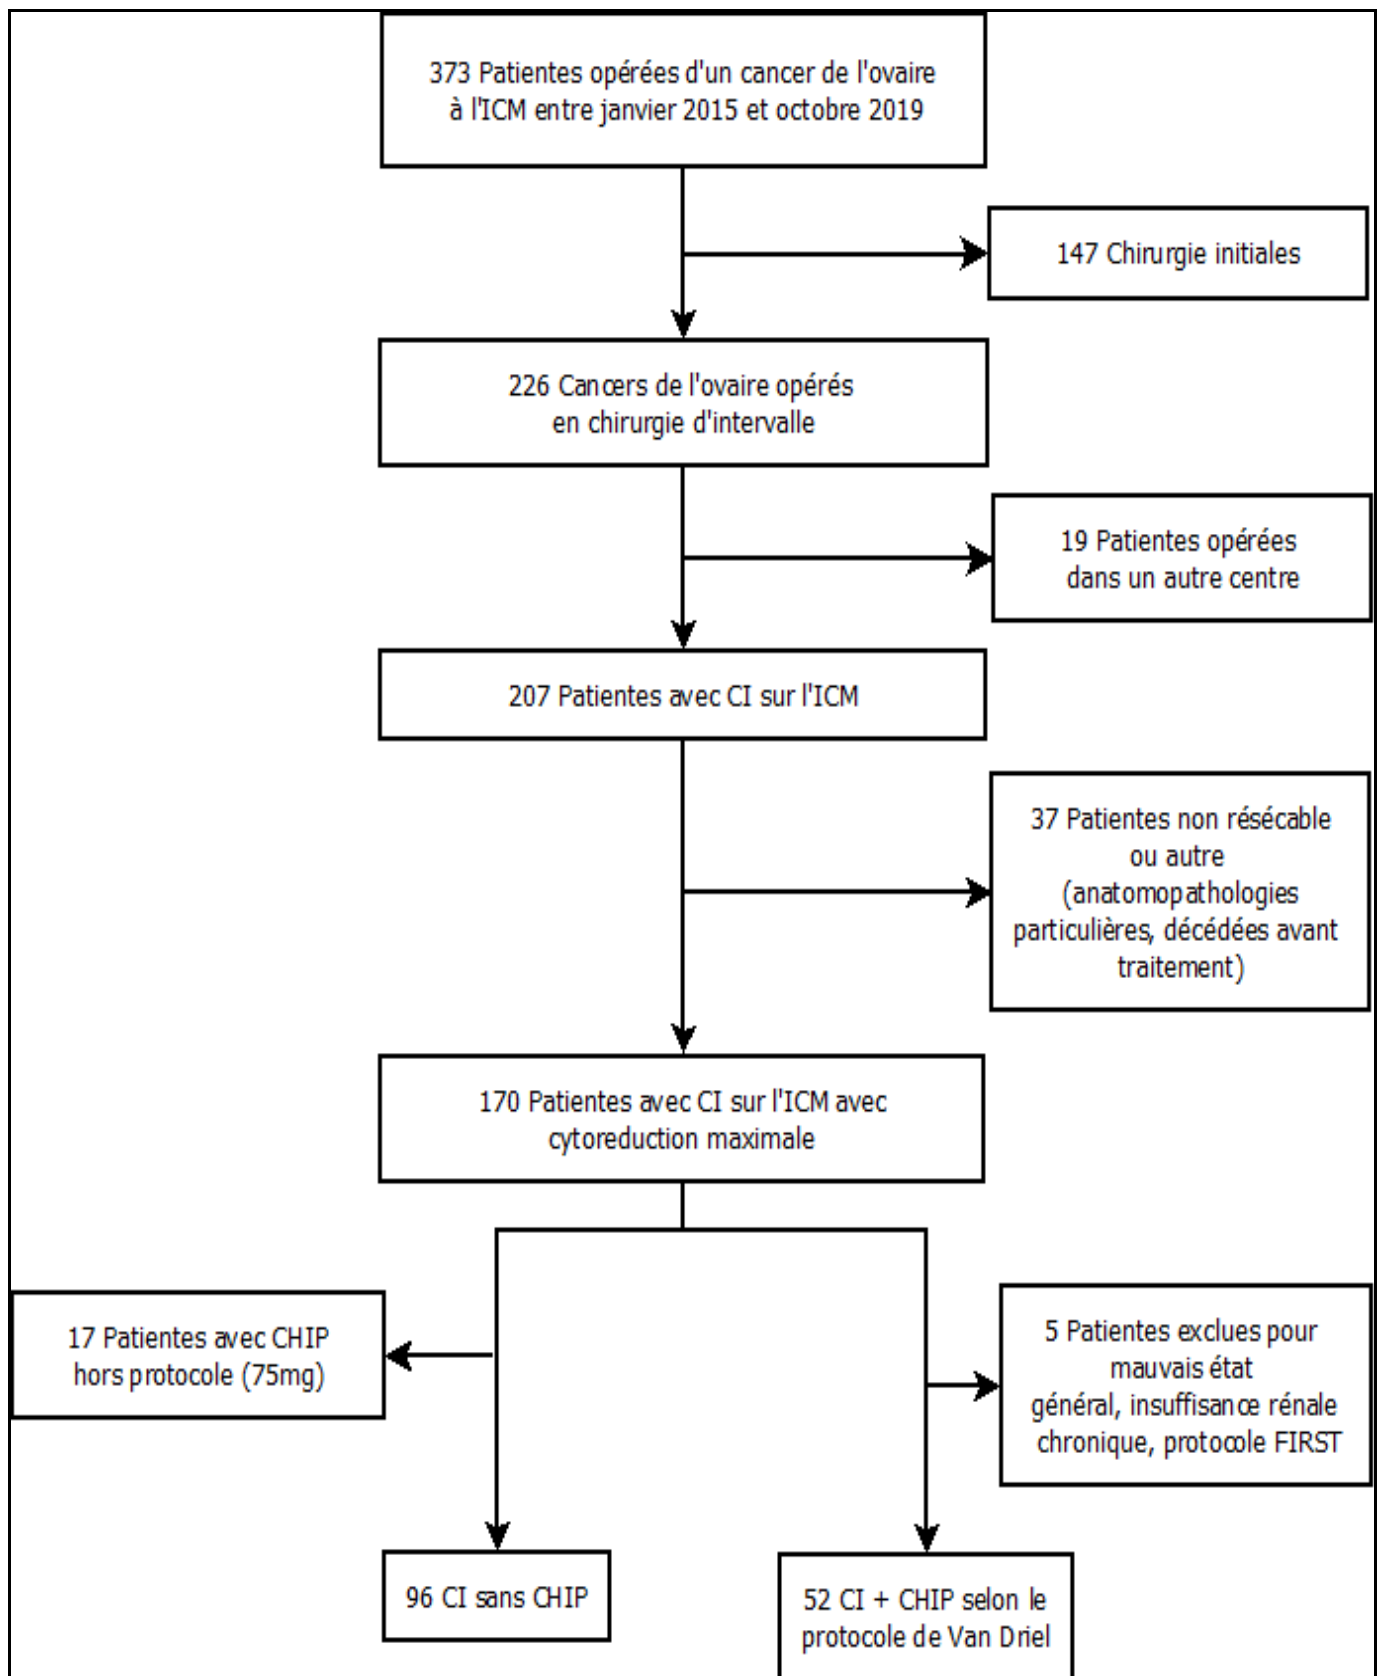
373 Patientes opérées d'un cancer de l'ovaire à l'ICM entre janvier 2015 et octobre 2019

147 Chirurgie initiales

226 Cancers de l'ovaire opérés en chirurgie d'intervalle

19 Patientes opérées dans un autre centre

207 Patientes avec CI sur l'ICM

37 Patientes non résécable ou autre (anatomopathologies particulières, décédées avant traitement)

170 Patientes avec CI sur l'ICM avec cytoreduction maximale

17 Patientes avec CHIP hors protocole (75mg)

5 Patientes exclues pour mauvais état général, insuffisance rénale chronique, protocole FIRST

96 CI sans CHIP

52 CI + CHIP selon le protocole de Van Driel